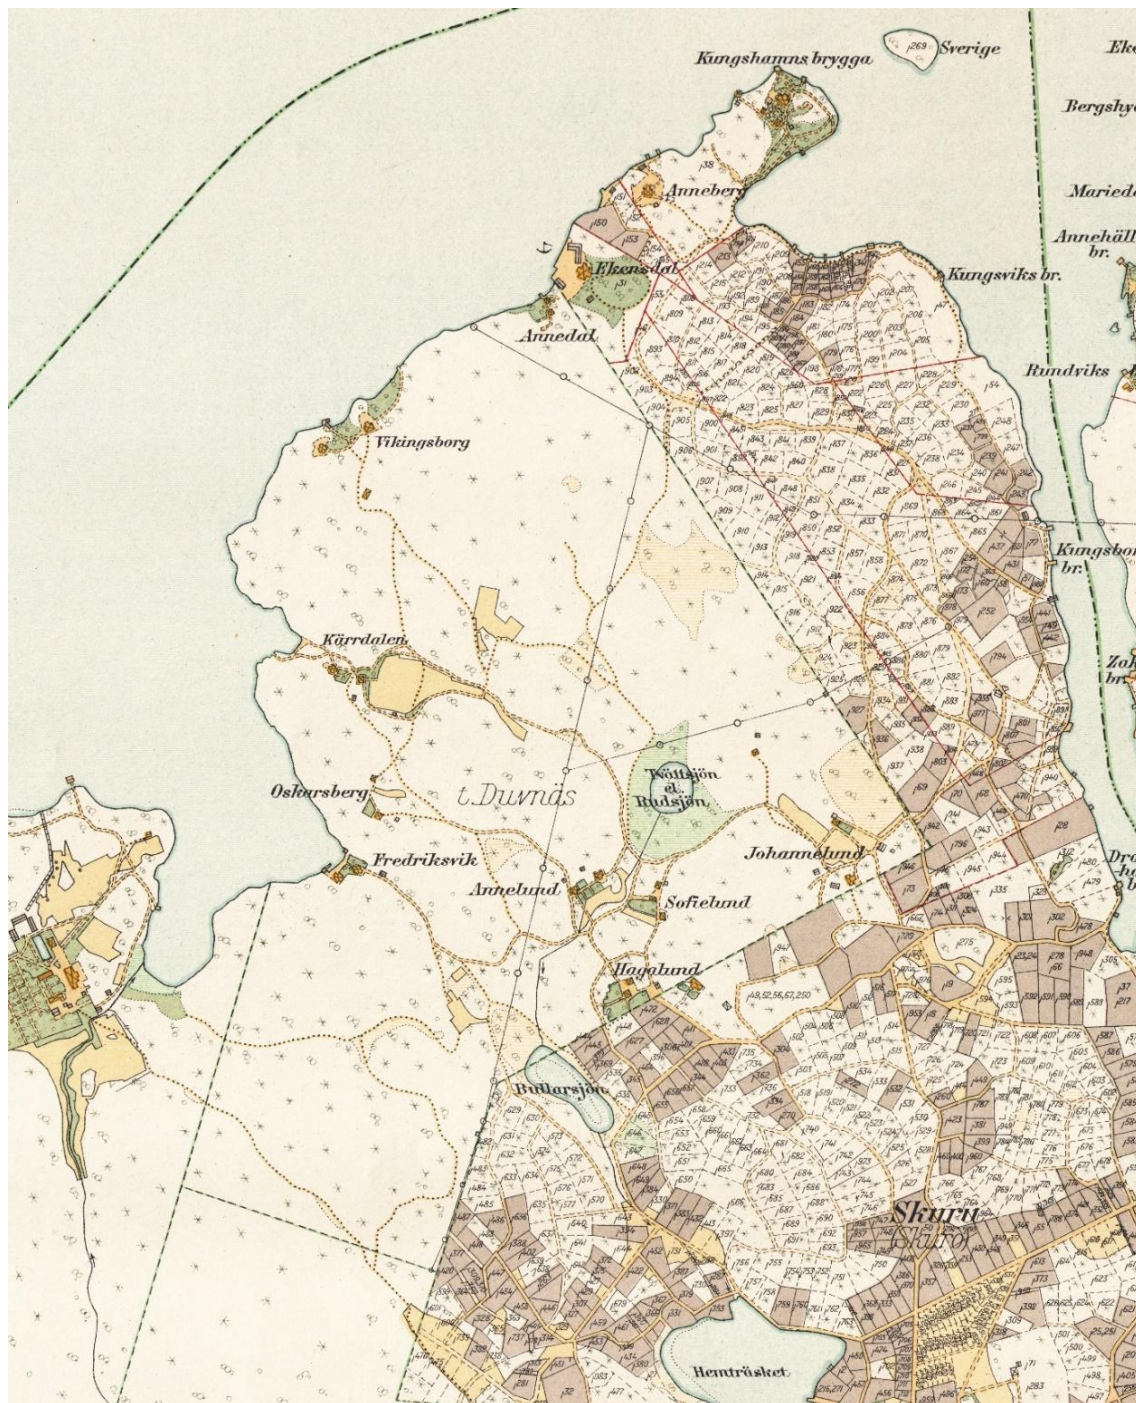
Kungshamns brygga
269 Sverige
Anneberg
Ekensdal
Kungsviks br.
Annedal
Vikingsborg
Kärrdalen
Oskarsberg
t. Duvnäs
Wolfsjön el. Rudsjön
Johannelund
Fredriksvik
Annelund
Sofielund
Hagalund
Bullarsjön
Skuru (Skarö)
Hemträsket
Bergshyd
Mariedal
Annehäll br.
Rundviks
Kungsbo br.
Zo br.
Dr h b
Ek